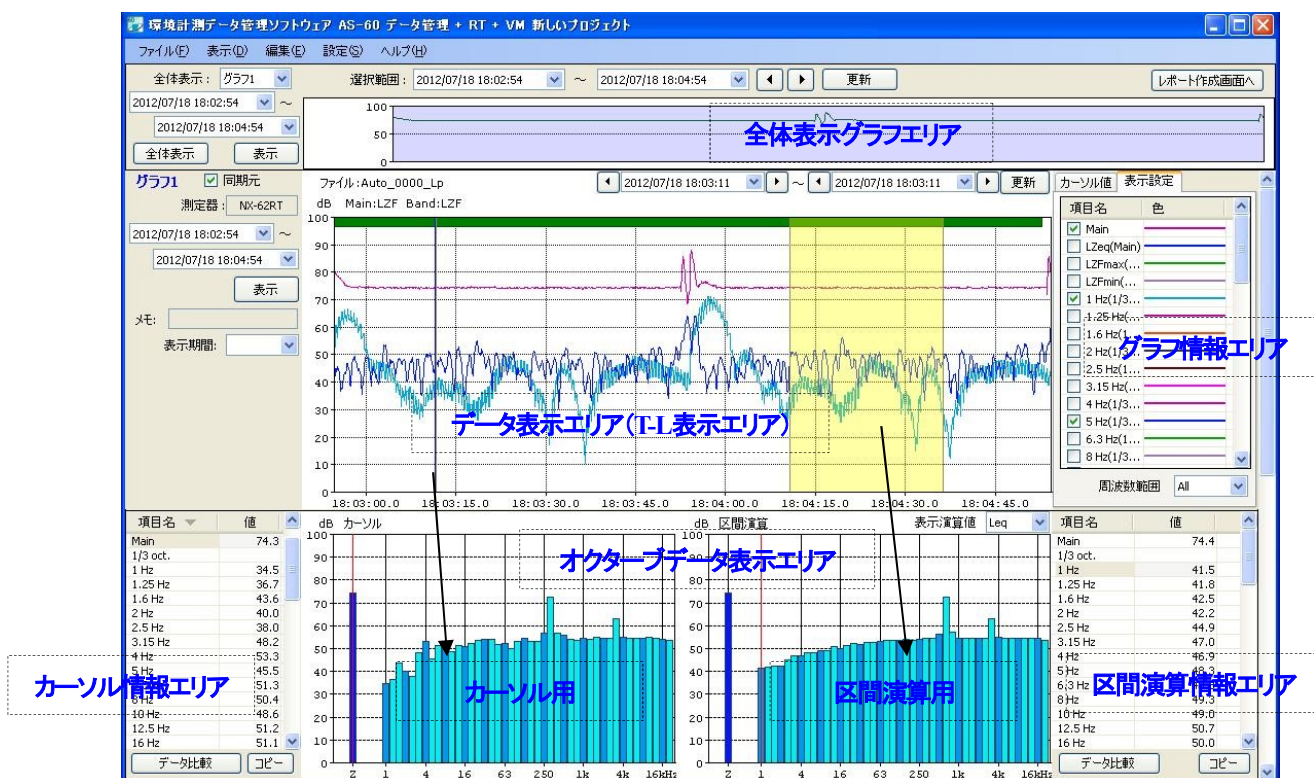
環境計測データ管理ソフトウェア AS-60 データ管理 + RT + VM 新しいプロジェクト

ファイル(F) 表示(D) 編集(E) 設定(S) ヘルプ(H)

全体表示： グラフ1
選択範囲： 2012/07/18 18:02:54 ～ 2012/07/18 18:04:54
更新
レポート作成画面へ
2012/07/18 18:02:54 ～
2012/07/18 18:04:54
全体表示 表示
100
50
0
全体表示グラフエリア

グラフ1 同期元
測定器： NX-62RT
2012/07/18 18:02:54 ～
2012/07/18 18:04:54
表示
メモ：
表示期間：

ファイル：Auto_0000_Lp
2012/07/18 18:03:11 ～ 2012/07/18 18:03:11 更新
dB Main:LZF Band:LZF
100
90
80
70
60
50
40
30
20
10
0
18:03:00.0 18:03:15.0 18:03:30.0 18:03:45.0 18:04:00.0 18:04:15.0 18:04:30.0 18:04:45.0
データ表示エリア（T-L表示エリア）

カーソル値 表示設定
項目名 色
Main
LZeq(Main)
LZFmax(...
LZFmin(...
1 Hz(1/3...
1.25 Hz(...
1.6 Hz(1...
2 Hz(1/3...
2.5 Hz(1...
3.15 Hz(...
4 Hz(1/3...
5 Hz(1/3...
6.3 Hz(1...
8 Hz(1/3...
周波数範囲 All
グラフ情報エリア

| 項目名 | 値 |
|---|---|
| Main | 74.3 |
| 1/3 oct. | |
| 1 Hz | 34.5 |
| 1.25 Hz | 36.7 |
| 1.6 Hz | 43.6 |
| 2 Hz | 40.0 |
| 2.5 Hz | 38.0 |
| 3.15 Hz | 48.2 |
| 4 Hz | 53.3 |
| 5 Hz | 45.5 |
| 6.3 Hz | 51.3 |
| 8 Hz | 50.4 |
| 10 Hz | 48.6 |
| 12.5 Hz | 51.2 |
| 16 Hz | 51.1 |

データ比較 コピー
カーソル情報エリア

dB カーソル
dB 区間演算
表示演算値 Leq
100
90
80
70
60
50
40
30
20
10
0
Z 1 4 16 63 250 1k 4k 16kHz
オクターブデータ表示エリア
カーソル用
区間演算用

| 項目名 | 値 |
|---|---|
| Main | 74.4 |
| 1/3 oct. | |
| 1 Hz | 41.5 |
| 1.25 Hz | 41.8 |
| 1.6 Hz | 42.5 |
| 2 Hz | 42.2 |
| 2.5 Hz | 44.9 |
| 3.15 Hz | 47.0 |
| 4 Hz | 46.9 |
| 5 Hz | 48.3 |
| 6.3 Hz | 48.5 |
| 8 Hz | 49.3 |
| 10 Hz | 49.0 |
| 12.5 Hz | 50.7 |
| 16 Hz | 50.0 |

データ比較 コピー
区間演算情報エリア